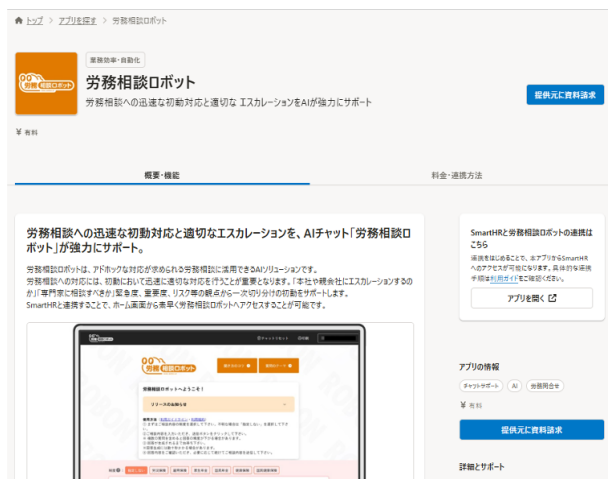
トップ > アプリを探す > 労務相談ロボット

労務相談ロボット

業務効率・自動化

労務相談ロボット

労務相談への迅速な初動対応と適切な エスカレーションをAIが強力にサポート

提供元に資料請求

¥ 有料

概要・機能

料金・連携方法

労務相談への迅速な初動対応と適切なエスカレーションを、AIチャット「労務相談ロボット」が強力にサポート。

労務相談ロボットは、アドホックな対応が求められる労務相談に活用できるAIソリューションです。
労務相談への対応には、初動において迅速に適切な対応を行うことが重要となります。「本社や親会社にエスカレーションするのか」「専門家に相談すべきか」緊急度、重要度、リスク等の観点から一次切り分けの初動をサポートします。
SmartHRと連携することで、ホーム画面から素早く労務相談ロボットへアクセスすることが可能です。

労務相談ロボット

労務相談ロボットへようこそ!

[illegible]

SmartHRと労務相談ロボットの連携はこちら

連携をはじめることで、本アプリからSmartHRへのアクセスが可能になります。具体的な連携手順は利用ガイドをご確認ください。

アプリを開く

アプリの情報

チャットサポート

AI

労務問合せ

¥ 有料

提供元に資料請求

詳細とサポート